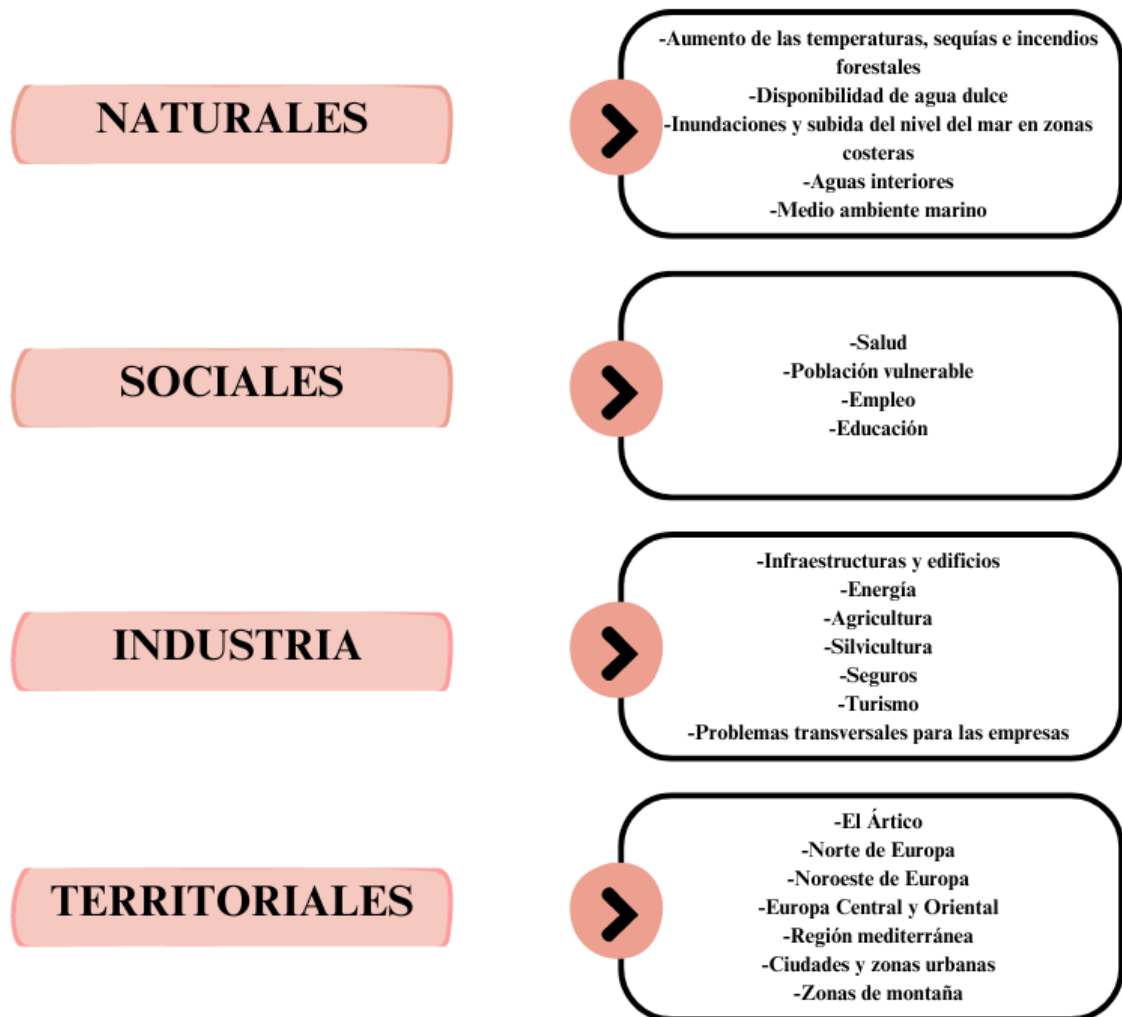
NATURALES

-Aumento de las temperaturas, sequías e incendios forestales
-Disponibilidad de agua dulce
-Inundaciones y subida del nivel del mar en zonas costeras
-Aguas interiores
-Medio ambiente marino

SOCIALES

-Salud
-Población vulnerable
-Empleo
-Educación

INDUSTRIA

-Infraestructuras y edificios
-Energía
-Agricultura
-Silvicultura
-Seguros
-Turismo
-Problemas transversales para las empresas

TERRITORIALES

-El Ártico
-Norte de Europa
-Noroeste de Europa
-Europa Central y Oriental
-Región mediterránea
-Ciudades y zonas urbanas
-Zonas de montaña